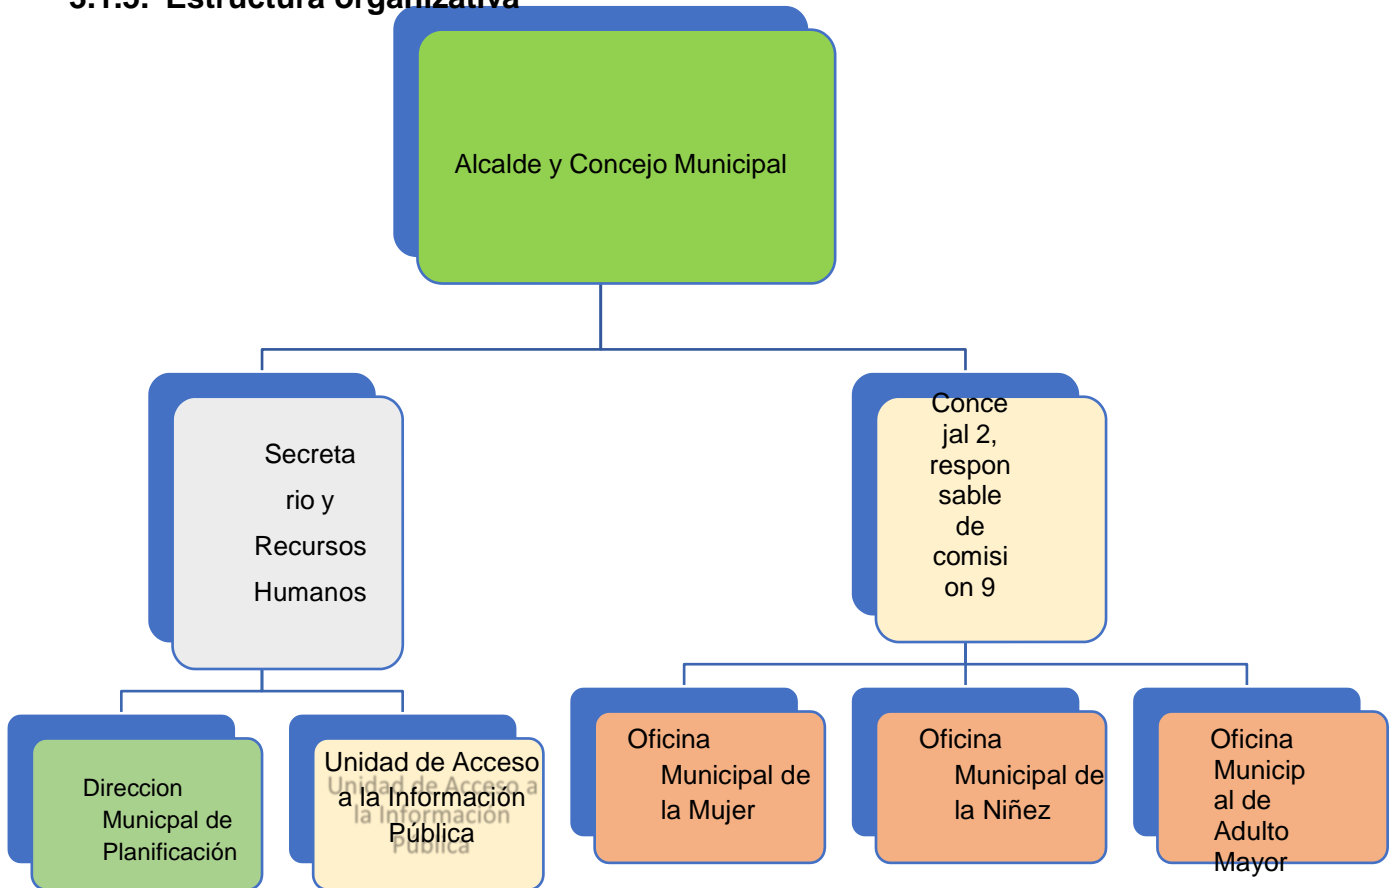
5.1.5. Estructura organizativa

Alcalde y Concejo Municipal

Secretario y Recursos Humanos

Concejal 2, responsable de comision 9

Direccion Municpal de Planificación

Unidad de Acceso a la Información Pública

Oficina Municipal de la Mujer

Oficina Municipal de la Niñez

Oficina Municipal de Adulto Mayor